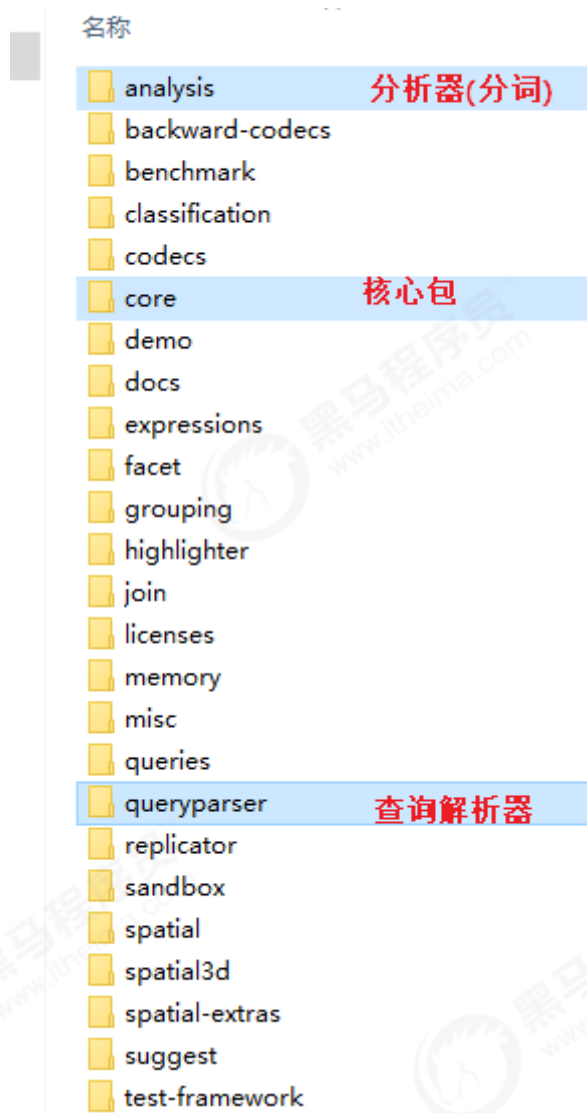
名称

analysis 分析器(分词)
backward-codecs
benchmark
classification
codecs
core 核心包
demo
docs
expressions
facet
grouping
highlighter
join
licenses
memory
misc
queries
queryparser 查询解析器
replicator
sandbox
spatial
spatial3d
spatial-extras
suggest
test-framework

黑马程序员 www.itheima.com